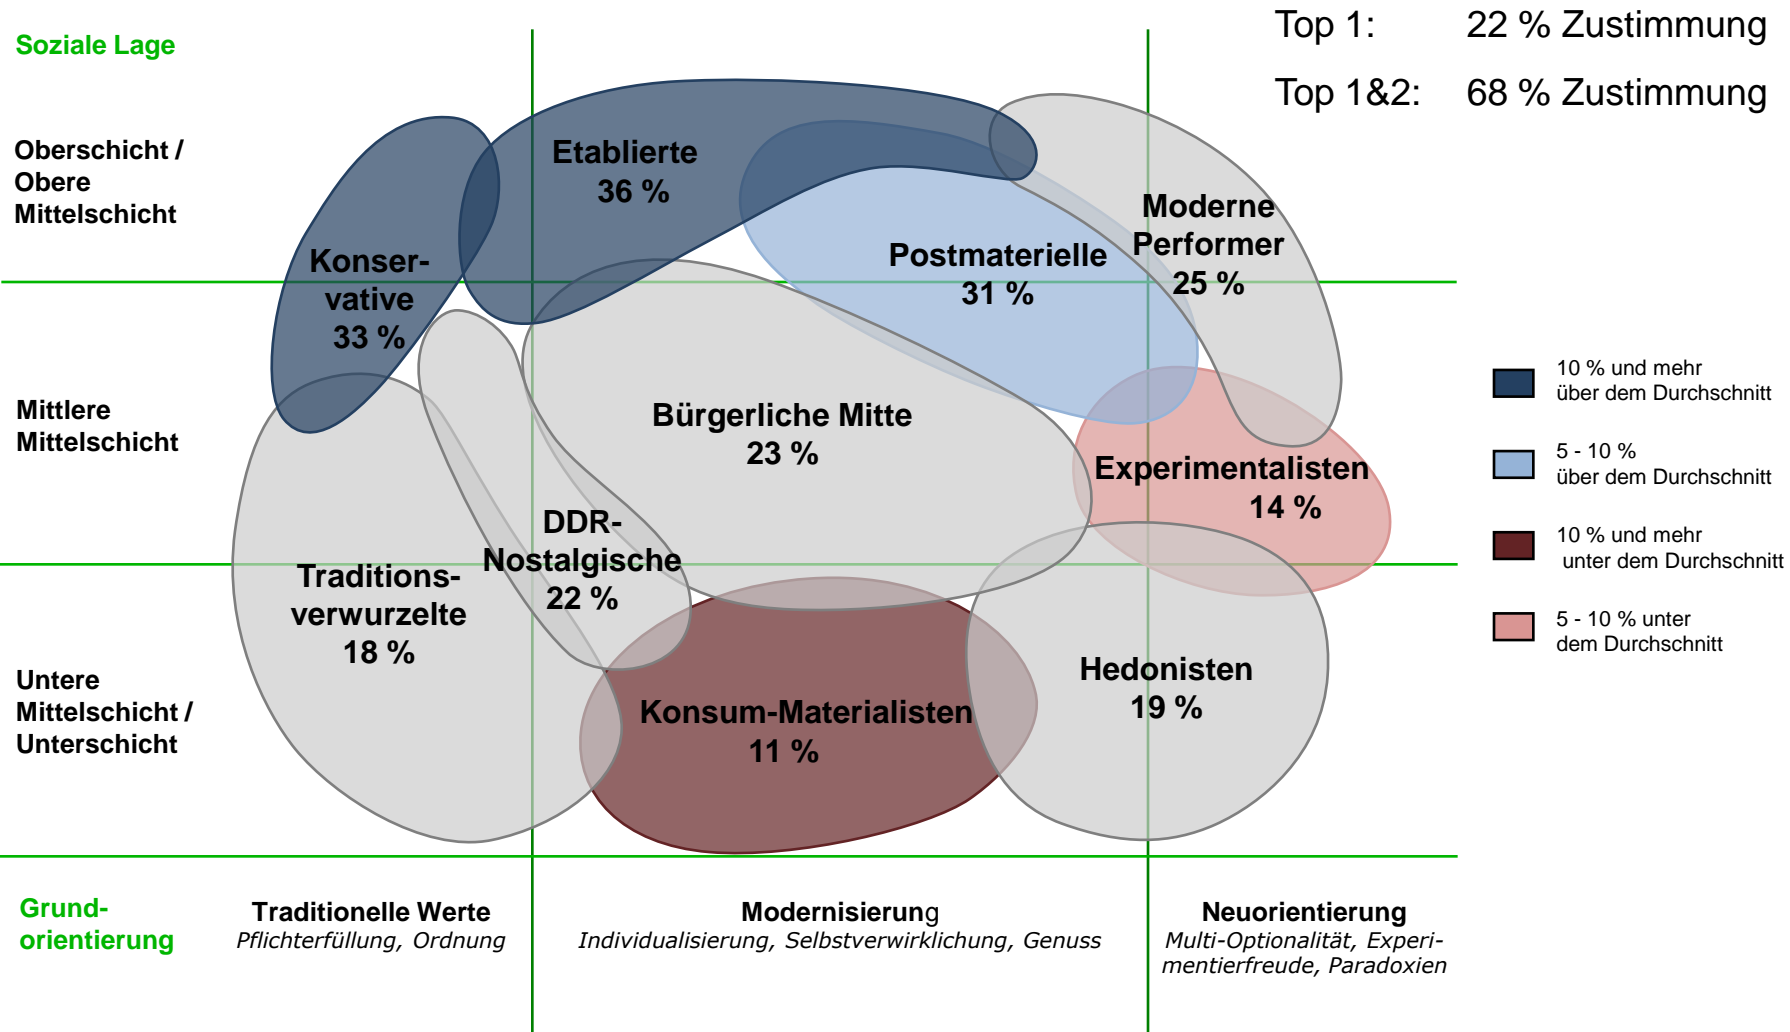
Soziale Lage

Top 1: 22 % Zustimmung

Top 1&2: 68 % Zustimmung

Oberschicht / Obere Mittelschicht

Mittlere Mittelschicht

Untere Mittelschicht / Unterschicht

Konservative 33 %

Etablierte 36 %

Postmaterielle 31 %

Moderne Performer 25 %

Bürgerliche Mitte 23 %

Experimentalisten 14 %

DDR-Nostalgische 22 %

Traditionsverwurzelte 18 %

Konsum-Materialisten 11 %

Hedonisten 19 %

10 % und mehr über dem Durchschnitt

5 - 10 % über dem Durchschnitt

10 % und mehr unter dem Durchschnitt

5 - 10 % unter dem Durchschnitt

Grundorientierung

Traditionelle Werte
*Pflichterfüllung, Ordnung*

Modernisierung
*Individualisierung, Selbstverwirklichung, Genuss*

Neuorientierung
*Multi-Optionalität, Experimentierfreude, Paradoxien*